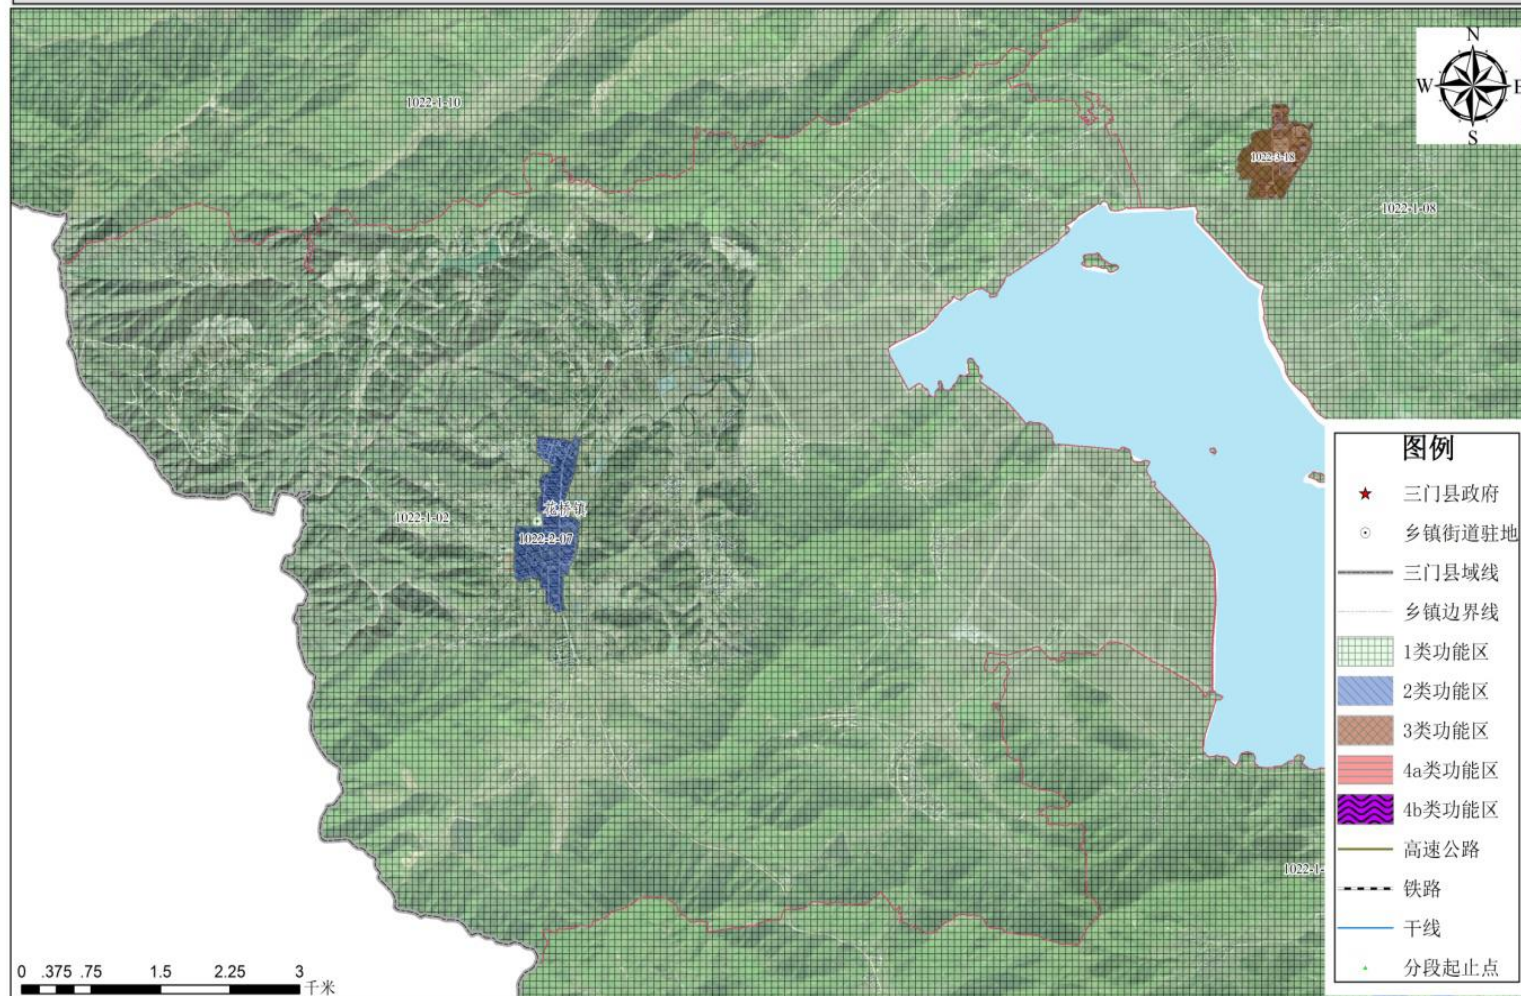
N
W
E
S

1022-1-10

1022-3-18

1022-1-08

花桥镇
1022-1-02
1022-2-07

1022-1-

图例
三门县政府
乡镇街道驻地
三门县域线
乡镇边界线
1类功能区
2类功能区
3类功能区
4a类功能区
4b类功能区
高速公路
铁路
干线
分段起止点

0 .375 .75 1.5 2.25 3
千米